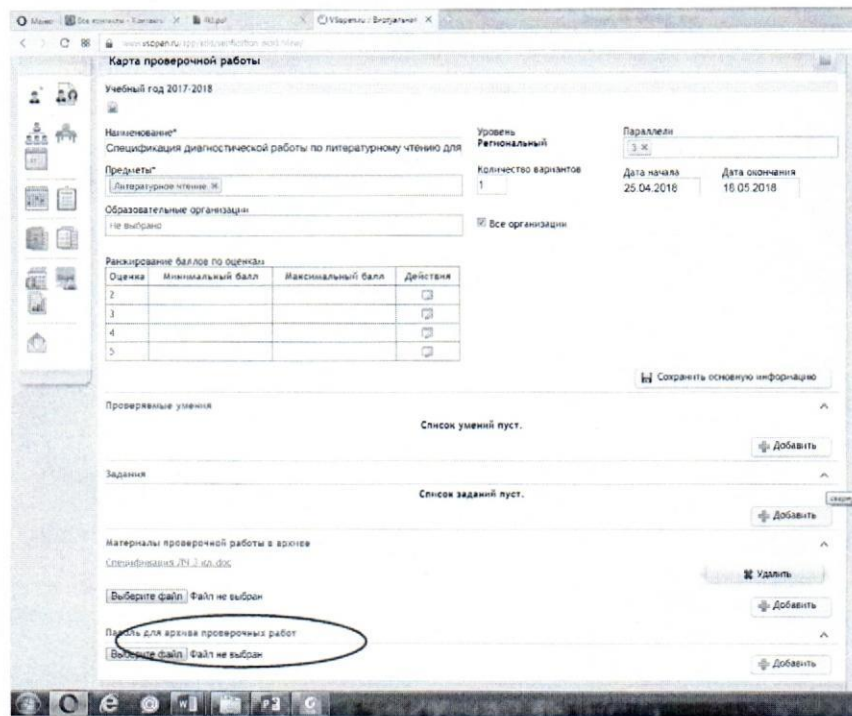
Карта проверочной работы

Учебный год 2017-2018

Наименование*
Спецификация диагностической работы по литературному чтению для

Уровень
Регинальный

Параллели
3

Предметы*
Литературное чтение

Количество вариантов
1

Дата начала
25.04.2018

Дата окончания
18.05.2018

Образовательные организации
Не выбрано

Все организации

Ранжирование баллов по оценкам

| Оценка | Минимальный балл | Максимальный балл | Действия |
|---|---|---|---|
| 2 | | | |
| 3 | | | |
| 4 | | | |
| 5 | | | |

Сохранить основную информацию

Проверяемые умения

Список умений пуст.

Добавить

Задания

Список заданий пуст.

Добавить

Материалы проверочной работы в архиве

Спецификация ЛЧ 3 кл.doc

Удалить

Выберите файл Файл не выбран

Добавить

Пароль для архива проверочных работ

Выберите файл Файл не выбран

Добавить